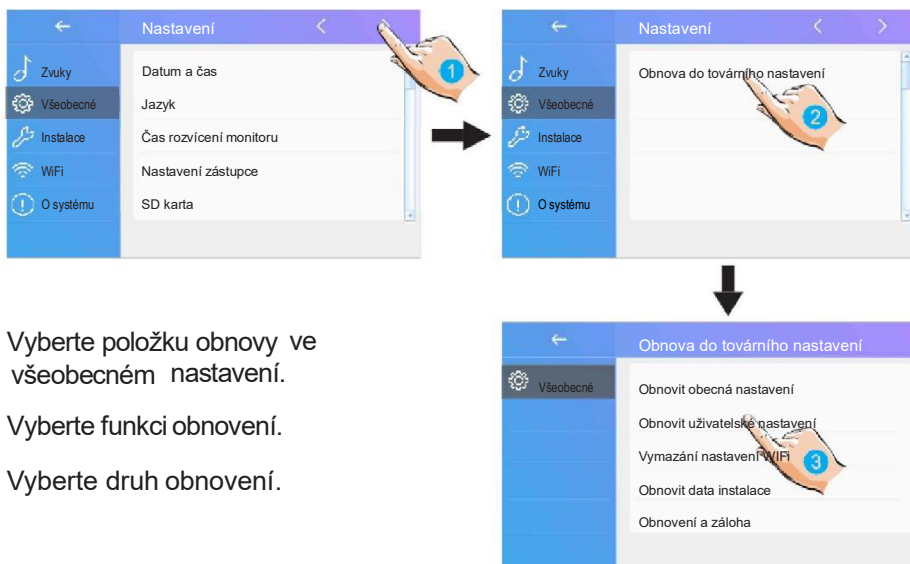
←
Nastavení
<
Zvuky
Všeobecné
Instalace
WiFi
O systému
Datum a čas
Jazyk
Čas rozvícení monitoru
Nastavení zástupce
SD karta
1

←
Nastavení
<
>
Zvuky
Všeobecné
Instalace
WiFi
O systému
Obnova do továrního nastavení
2

←
Obnova do továrního nastavení
Všeobecné
Obnovit obecná nastavení
Obnovit uživatelské nastavení
Vymazání nastavení WIFI
Obnovit data instalace
Obnovení a záloha
3

Vyberte položku obnovy ve všeobecném nastavení.

Vyberte funkci obnovení.

Vyberte druh obnovení.